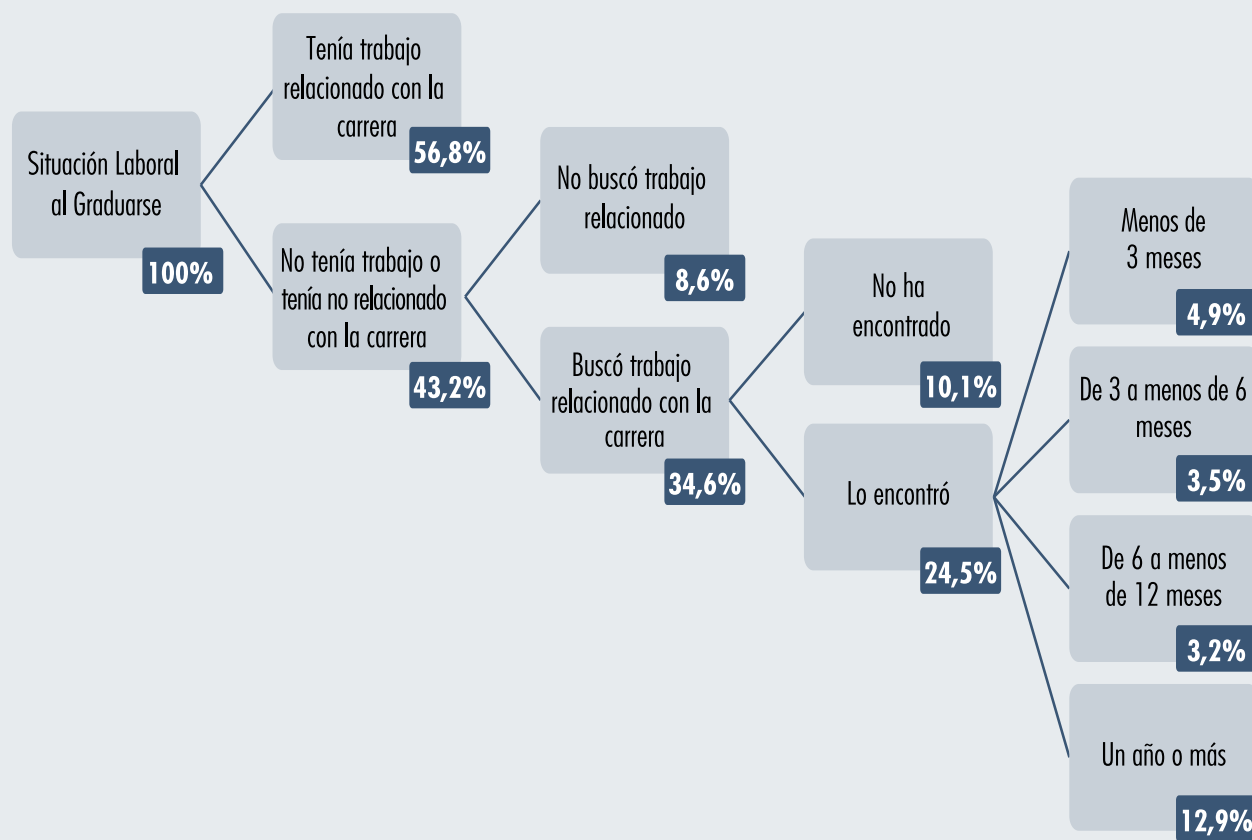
Situación Laboral al Graduarse
100%

Tenía trabajo relacionado con la carrera
56,8%

No tenía trabajo o tenía no relacionado con la carrera
43,2%

No buscó trabajo relacionado
8,6%

Buscó trabajo relacionado con la carrera
34,6%

No ha encontrado
10,1%

Lo encontró
24,5%

Menos de 3 meses
4,9%

De 3 a menos de 6 meses
3,5%

De 6 a menos de 12 meses
3,2%

Un año o más
12,9%